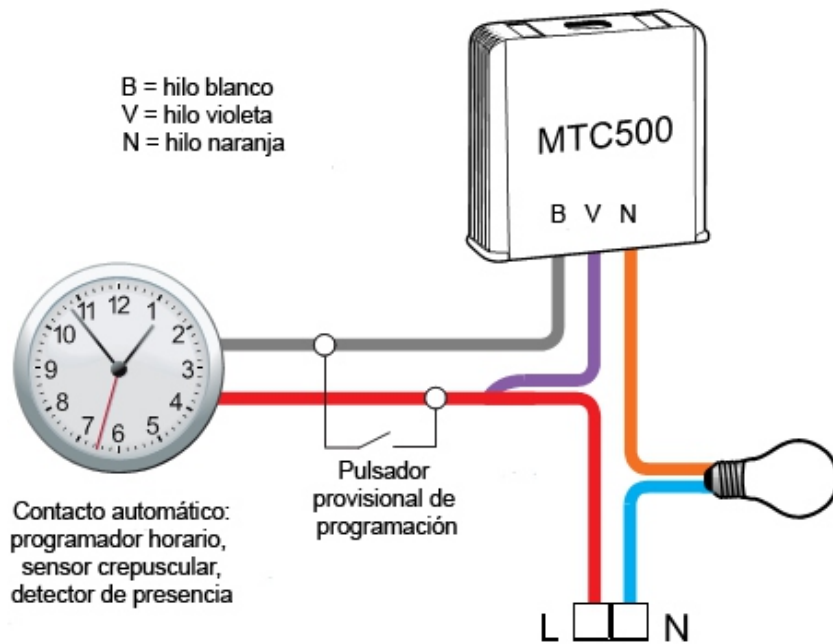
B = hilo blanco
V = hilo violeta
N = hilo naranja

MTC500

B V N

12 1 2 3 4 5 6 7 8 9 10 11

Pulsador provisional de programación

Contacto automático: programador horario, sensor crepuscular, detector de presencia

L N